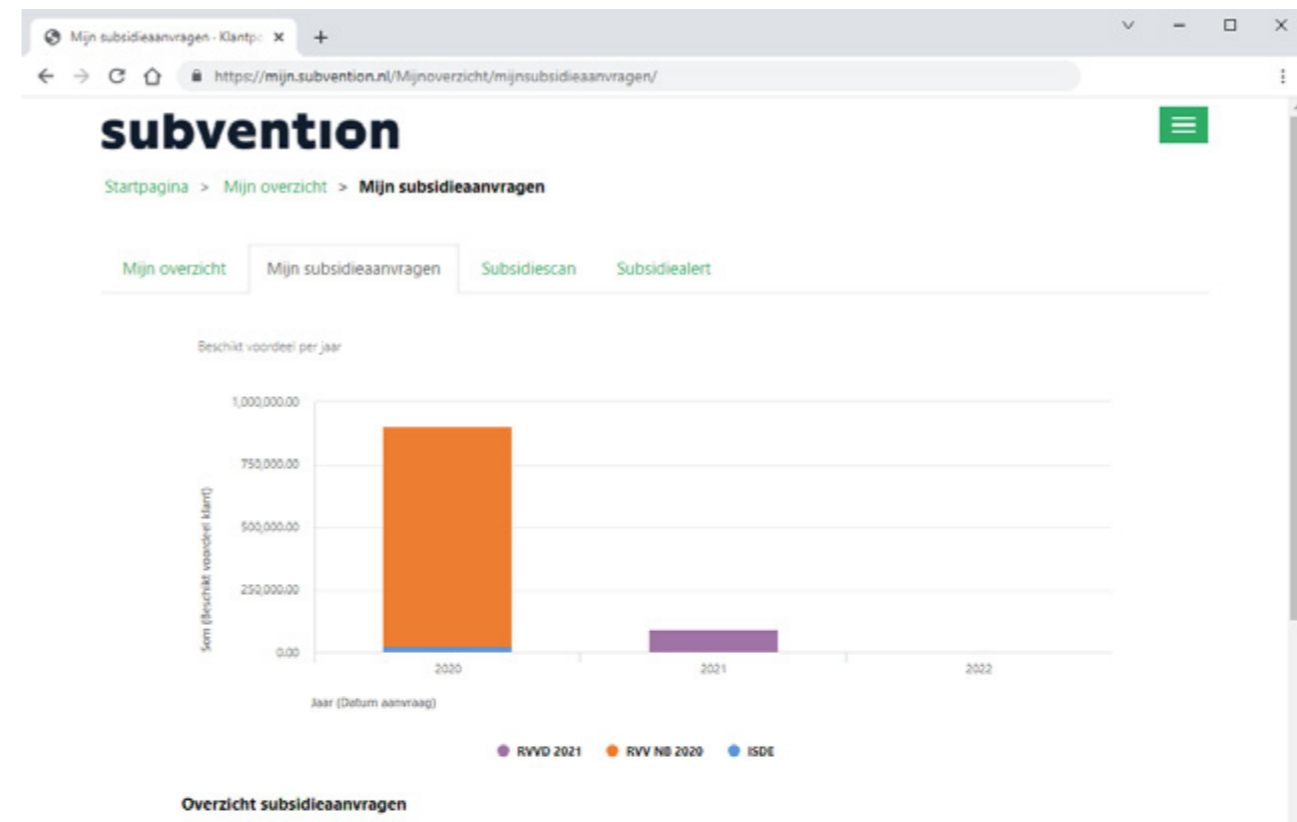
Mijn subsidieaanvragen - Klantp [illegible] ×  +

https://mijn.subvention.nl/Mijnoverzicht/mijnsubsidieaanvragen/

subvention

Startpagina > Mijn overzicht > Mijn subsidieaanvragen

Mijn overzicht | Mijn subsidieaanvragen | Subsidiescan | Subsidiealert

Beschikt voordeel per jaar

1,000,000.00
750,000.00
500,000.00
250,000.00
0.00

Som (Beschikt voordeel klant)

2020 2021 2022

Jaar (Datum aanvraag)

RVVD 2021  RVV NB 2020  ISDE

Overzicht subsidieaanvragen